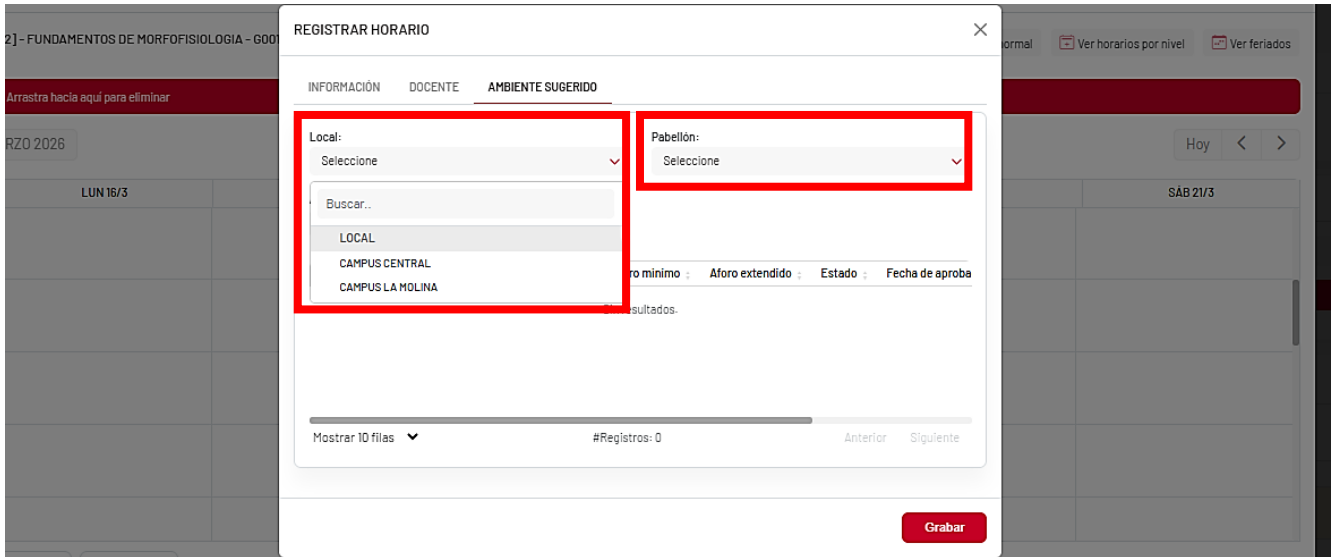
2] - FUNDAMENTOS DE MORFOFISIOLOGIA - G001

ormal

Ver horarios por nivel

Ver feriados

Arrastra hacia aquí para eliminar

RZO 2026

Hoy

LUN 16/3

SÁB 21/3

REGISTRAR HORARIO

×

INFORMACIÓN

DOCENTE

AMBIENTE SUGERIDO

Local:

Seleccione

Buscar..

LOCAL

CAMPUS CENTRAL

CAMPUS LA MOLINA

Pabellón:

Seleccione

ro minimo

Aforo extendido

Estado

Fecha de aproba

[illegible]sultados.

Mostrar 10 filas

#Registros: 0

Anterior

Siguiente

Grabar